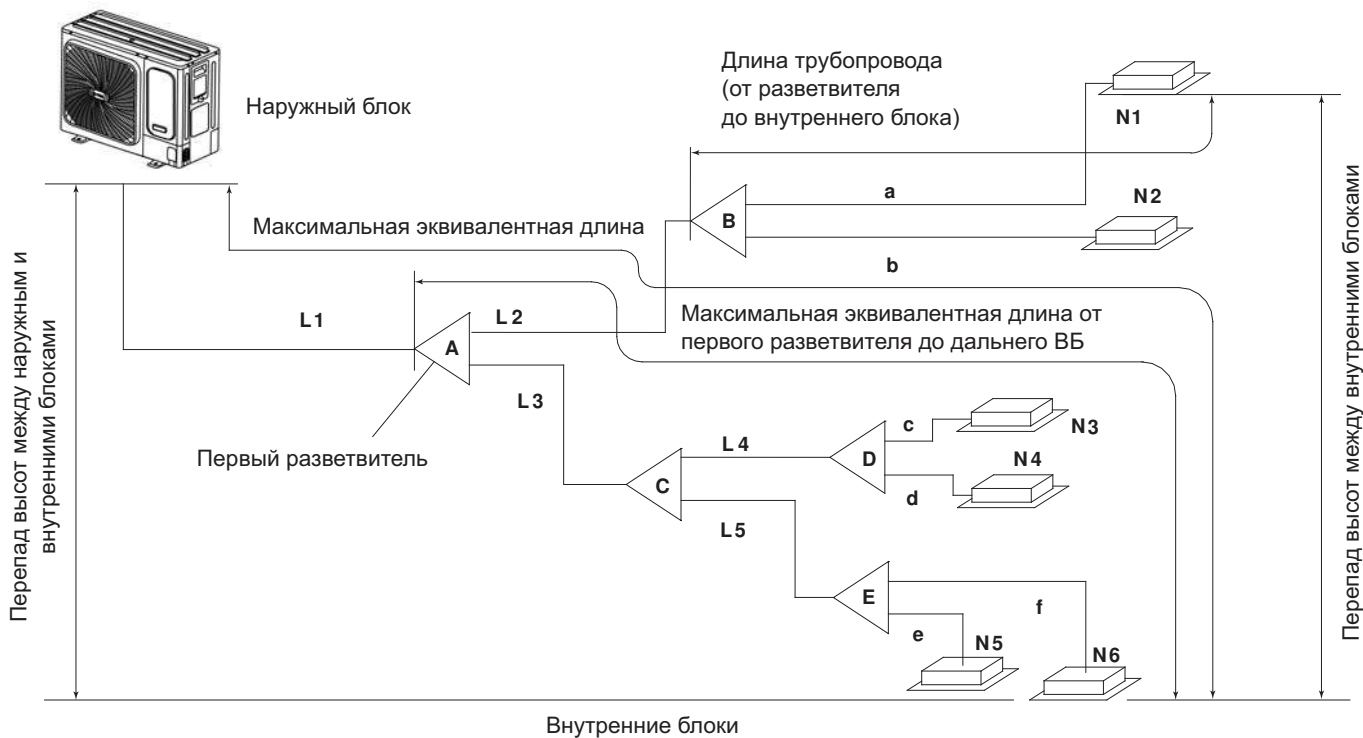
Наружный блок

Длина трубопровода (от разветвителя до внутреннего блока)

N1

a

N2

B

Максимальная эквивалентная длина

b

L1

L2

A

Максимальная эквивалентная длина от первого разветвителя до дальнего ВБ

L3

c

N3

L4

D

N4

Первый разветвитель

C

d

L5

E

f

e

N5

N6

Перепад высот между наружным и внутренними блоками

Перепад высот между внутренними блоками

Внутренние блоки